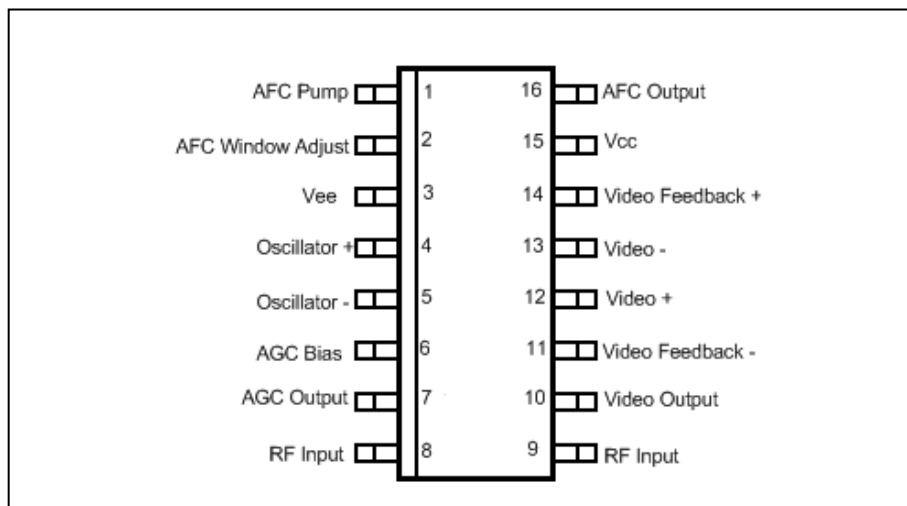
AFC Pump 1
AFC Window Adjust 2
Vee 3
Oscillator + 4
Oscillator - 5
AGC Bias 6
AGC Output 7
RF Input 8

16 AFC Output
15 Vcc
14 Video Feedback +
13 Video -
12 Video +
11 Video Feedback -
10 Video Output
9 RF Input